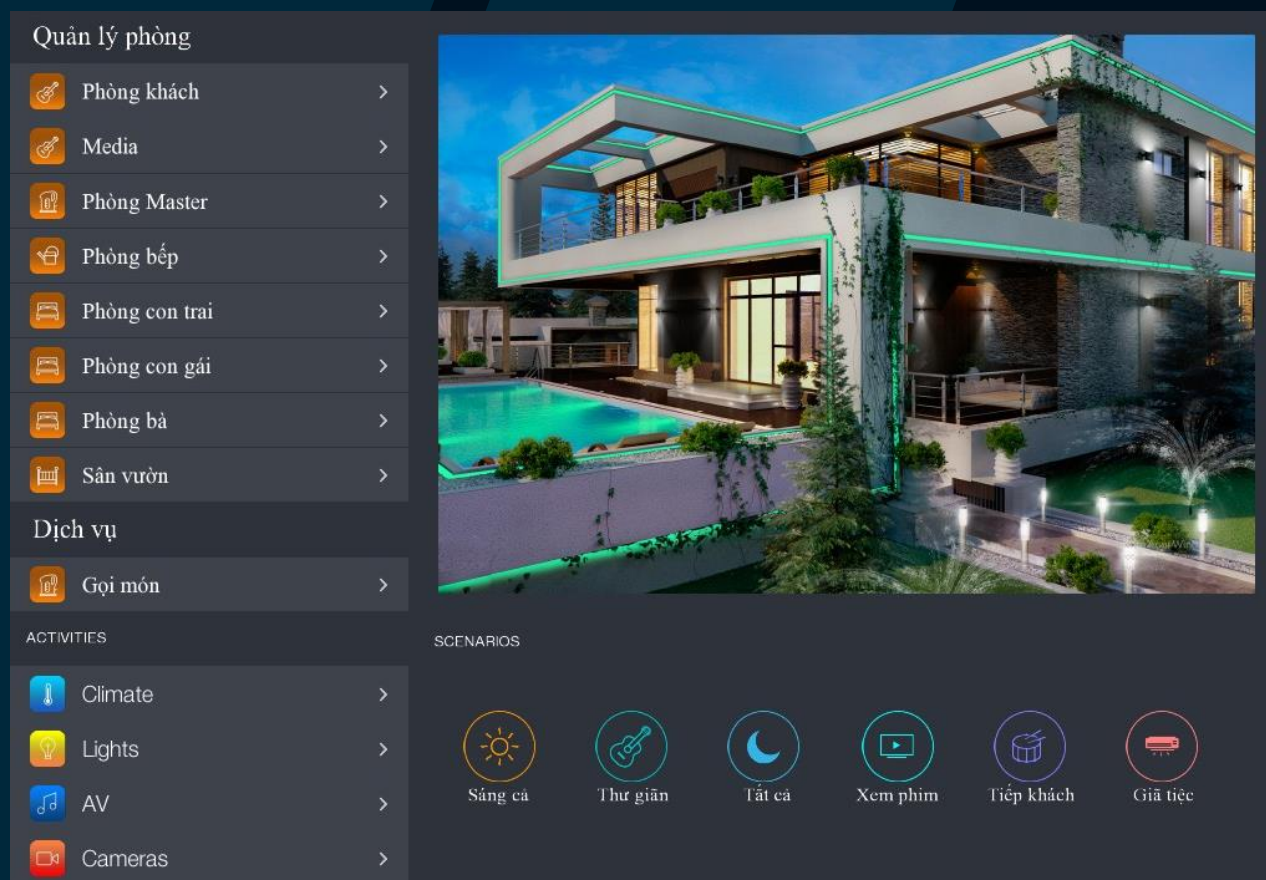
Quản lý phòng

Phòng khách >

Media >

Phòng Master >

Phòng bếp >

Phòng con trai >

Phòng con gái >

Phòng bà >

Sân vườn >

Dịch vụ

Gọi món >

ACTIVITIES

Climate >

Lights >

AV >

Cameras >

SCENARIOS

Sáng cả

Thư giãn

Tắt cả

Xem phim

Tiếp khách

Giã tiệc